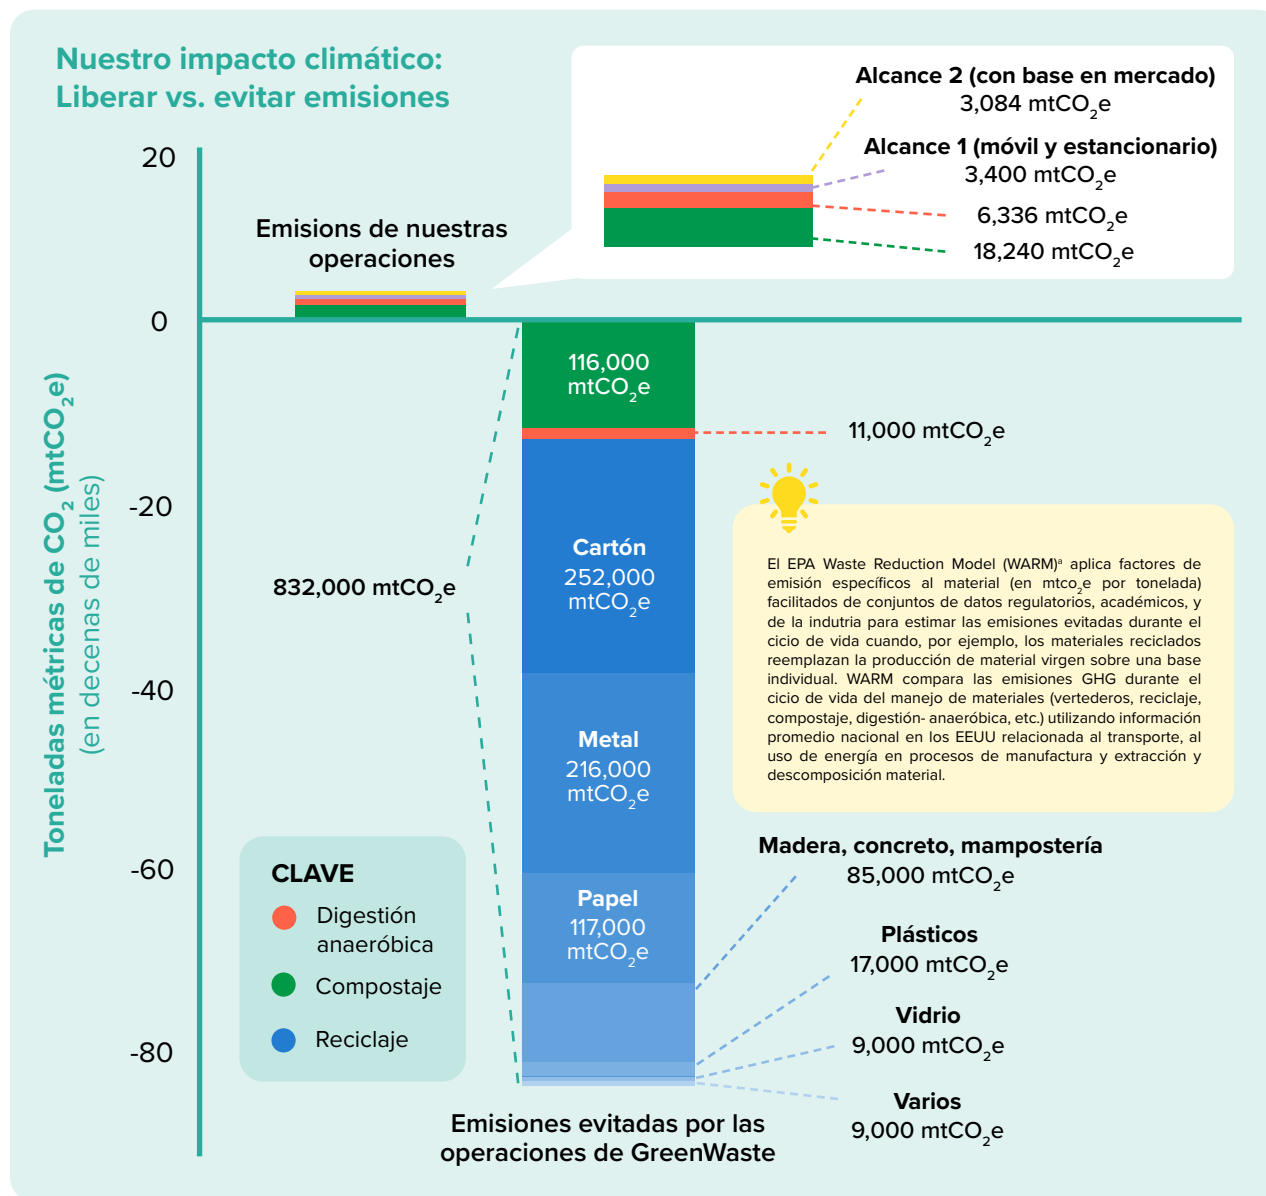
Nuestro impacto climático:
Liberar vs. evitar emisiones

Alcance 2 (con base en mercado)
3,084 mtCO$_2$e

Alcance 1 (móvil y estancionario)
3,400 mtCO$_2$e

6,336 mtCO$_2$e

18,240 mtCO$_2$e

20

Emisions de nuestras operaciones

0

116,000 mtCO$_2$e

11,000 mtCO$_2$e

-20

Cartón
252,000 mtCO$_2$e

832,000 mtCO$_2$e

El EPA Waste Reduction Model (WARM)ª aplica factores de emisión específicos al material (en mtco$_2$e por tonelada) facilitados de conjuntos de datos regulatorios, académicos, y de la indutria para estimar las emisiones evitadas durante el cicio de vida cuando, por ejemplo, los materiales reciclados reemplazan la producción de material virgen sobre una base individual. WARM compara las emisiones GHG durante el cicio de vida del manejo de materiales (vertederos, reciclaje, compostaje, digestión- anaeróbica, etc.) utilizando información promedio nacional en los EEUU relacionada al transporte, al uso de energía en procesos de manufactura y extracción y descomposición material.

-40

Metal
216,000 mtCO$_2$e

Toneladas métricas de CO$_2$ (mtCO$_2$e)
(en decenas de miles)

-60

Madera, concreto, mampostería
85,000 mtCO$_2$e

CLAVE
Digestión anaeróbica
Compostaje
Reciclaje

Papel
117,000 mtCO$_2$e

Plásticos
17,000 mtCO$_2$e

-80

Vidrio
9,000 mtCO$_2$e

Varios
9,000 mtCO$_2$e

Emisiones evitadas por las operaciones de GreenWaste